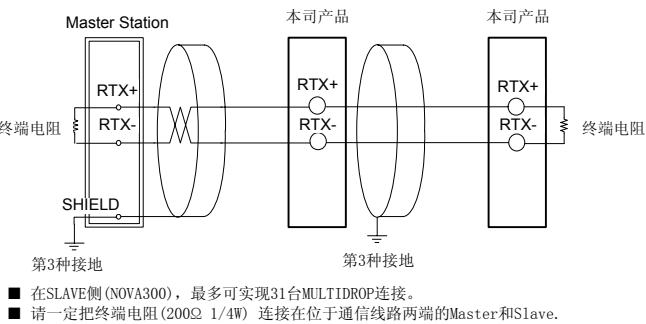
Master Station

本司产品

本司产品

RTX+

RTX-

RTX+

RTX-

RTX+

RTX-

终端电阻

终端电阻

SHIELD

第3种接地

第3种接地

■ 在SLAVE侧(NOVA300)，最多可实现31台MULTIDROP连接。

■ 请一定把终端电阻(200Ω 1/4W) 连接在位于通信线路两端的Master和Slave.